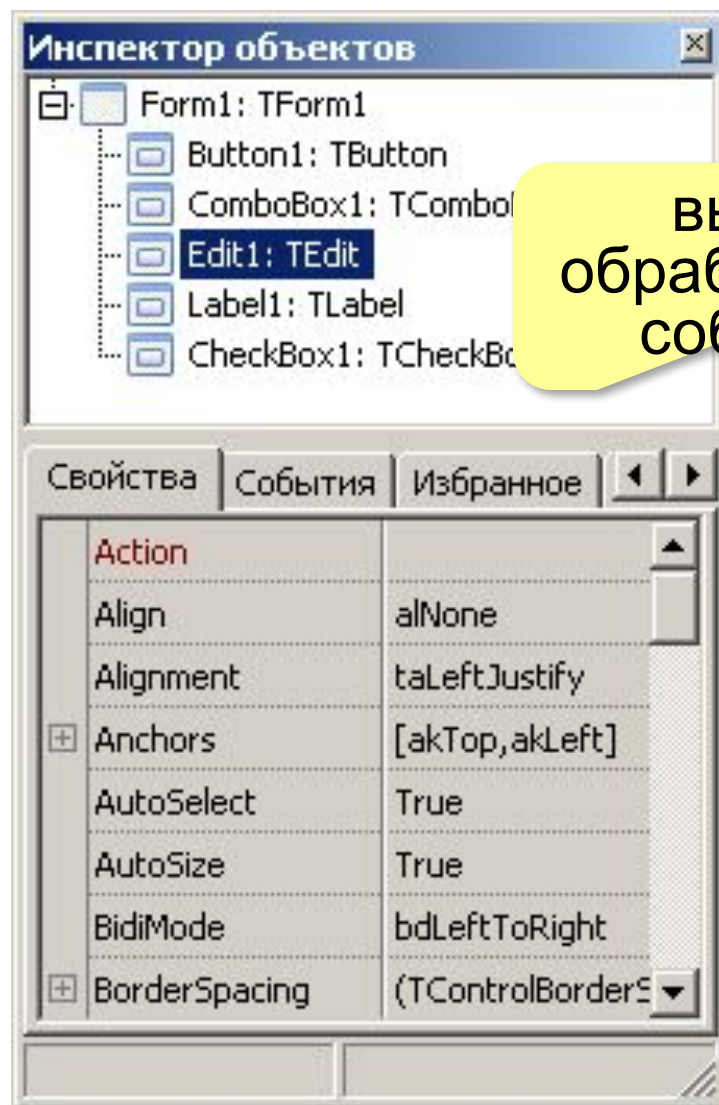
Инспектор объектов

Form1: TForm1
Button1: TButton
ComboBox1: TCombo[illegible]
Edit1: TEdit
Label1: TLabel
CheckBox1: TCheckBo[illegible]

вы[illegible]
обраб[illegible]
соб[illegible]

Свойства | События | Избранное

| | |
|---|---|
| Action | |
| Align | alNone |
| Alignment | taLeftJustify |
| Anchors | [akTop,akLeft] |
| AutoSelect | True |
| AutoSize | True |
| BidiMode | bdLeftToRight |
| BorderSpacing | (TControlBorderS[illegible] |